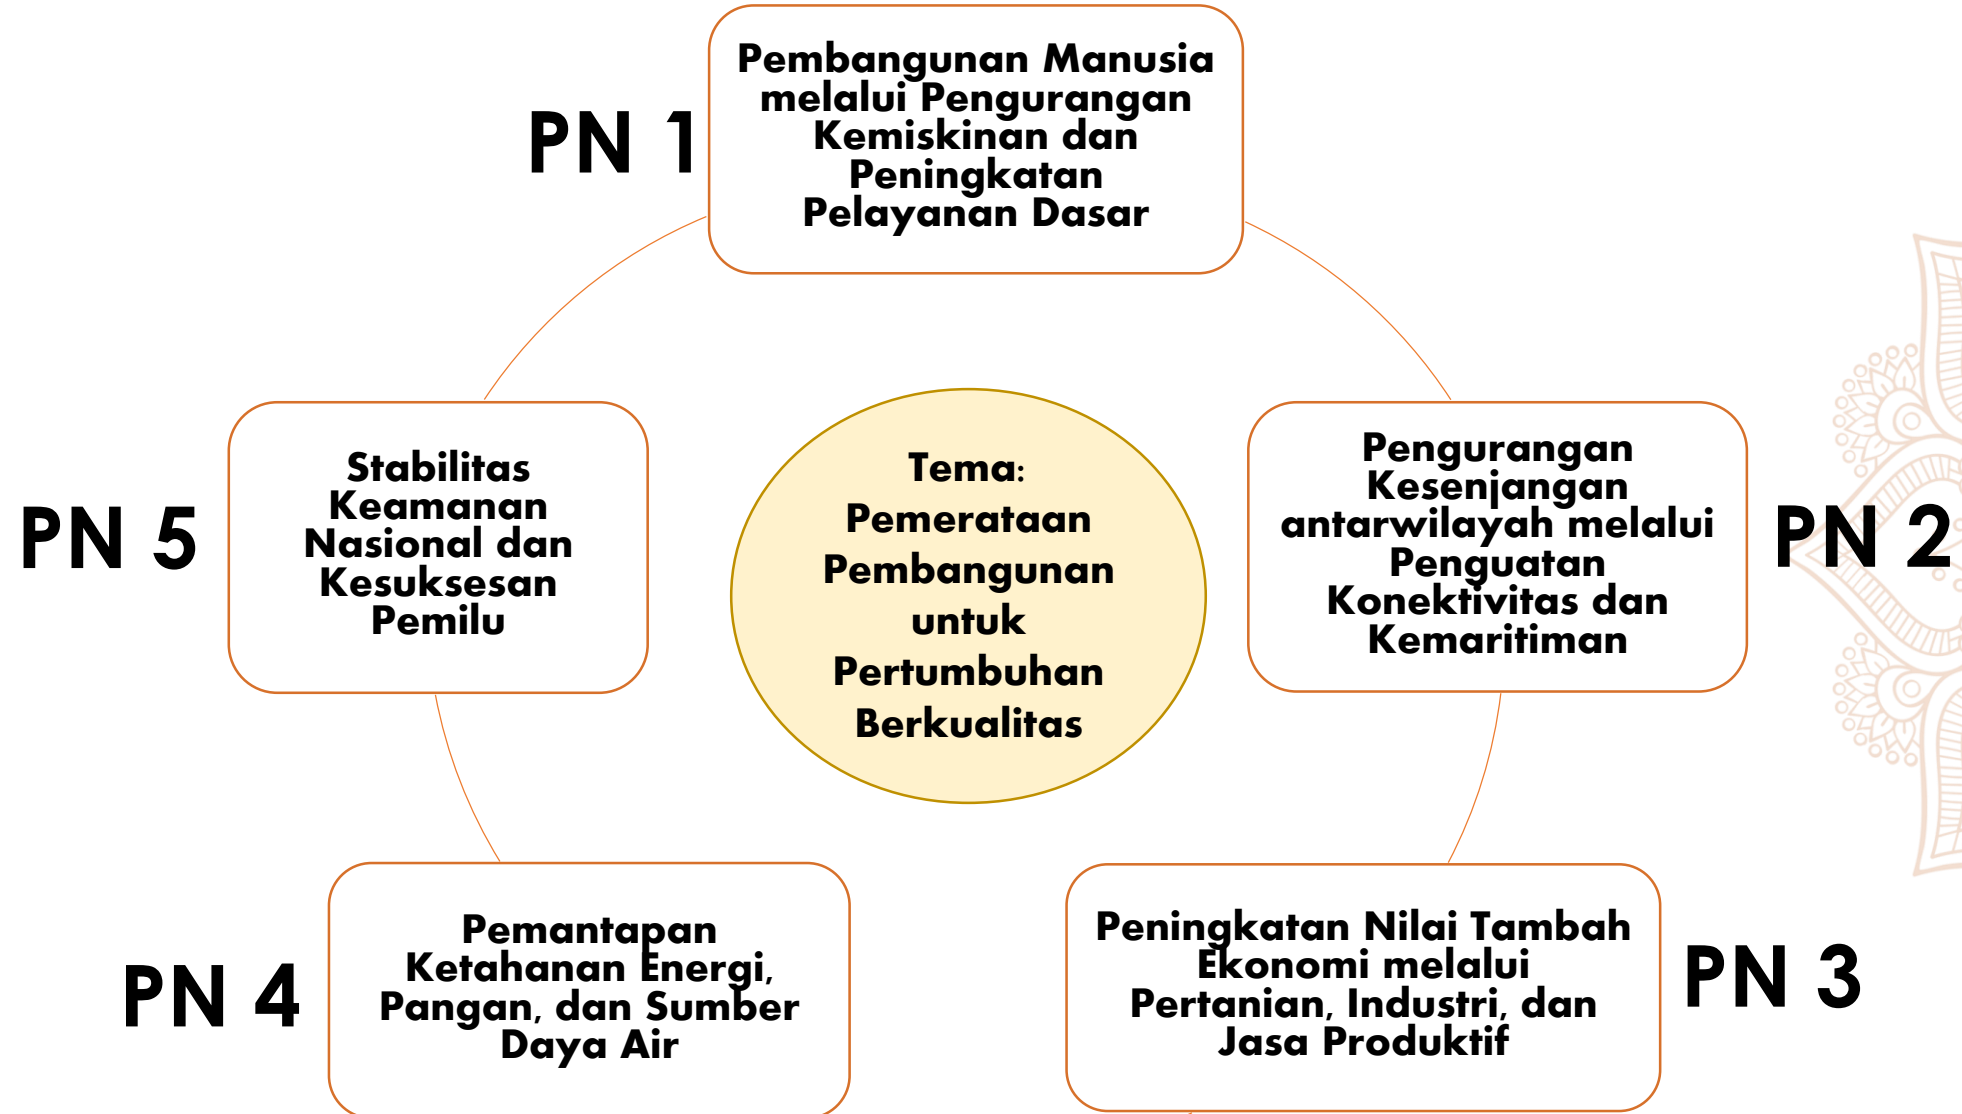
PN 1

Pembangunan Manusia melalui Pengurangan Kemiskinan dan Peningkatan Pelayanan Dasar

PN 5

Stabilitas Keamanan Nasional dan Kesuksesan Pemilu

Tema:
Pemerataan Pembangunan untuk Pertumbuhan Berkualitas

Pengurangan Kesenjangan antarwilayah melalui Penguatan Konektivitas dan Kemaritiman

PN 2

PN 4

Pemantapan Ketahanan Energi, Pangan, dan Sumber Daya Air

Peningkatan Nilai Tambah Ekonomi melalui Pertanian, Industri, dan Jasa Produktif

PN 3